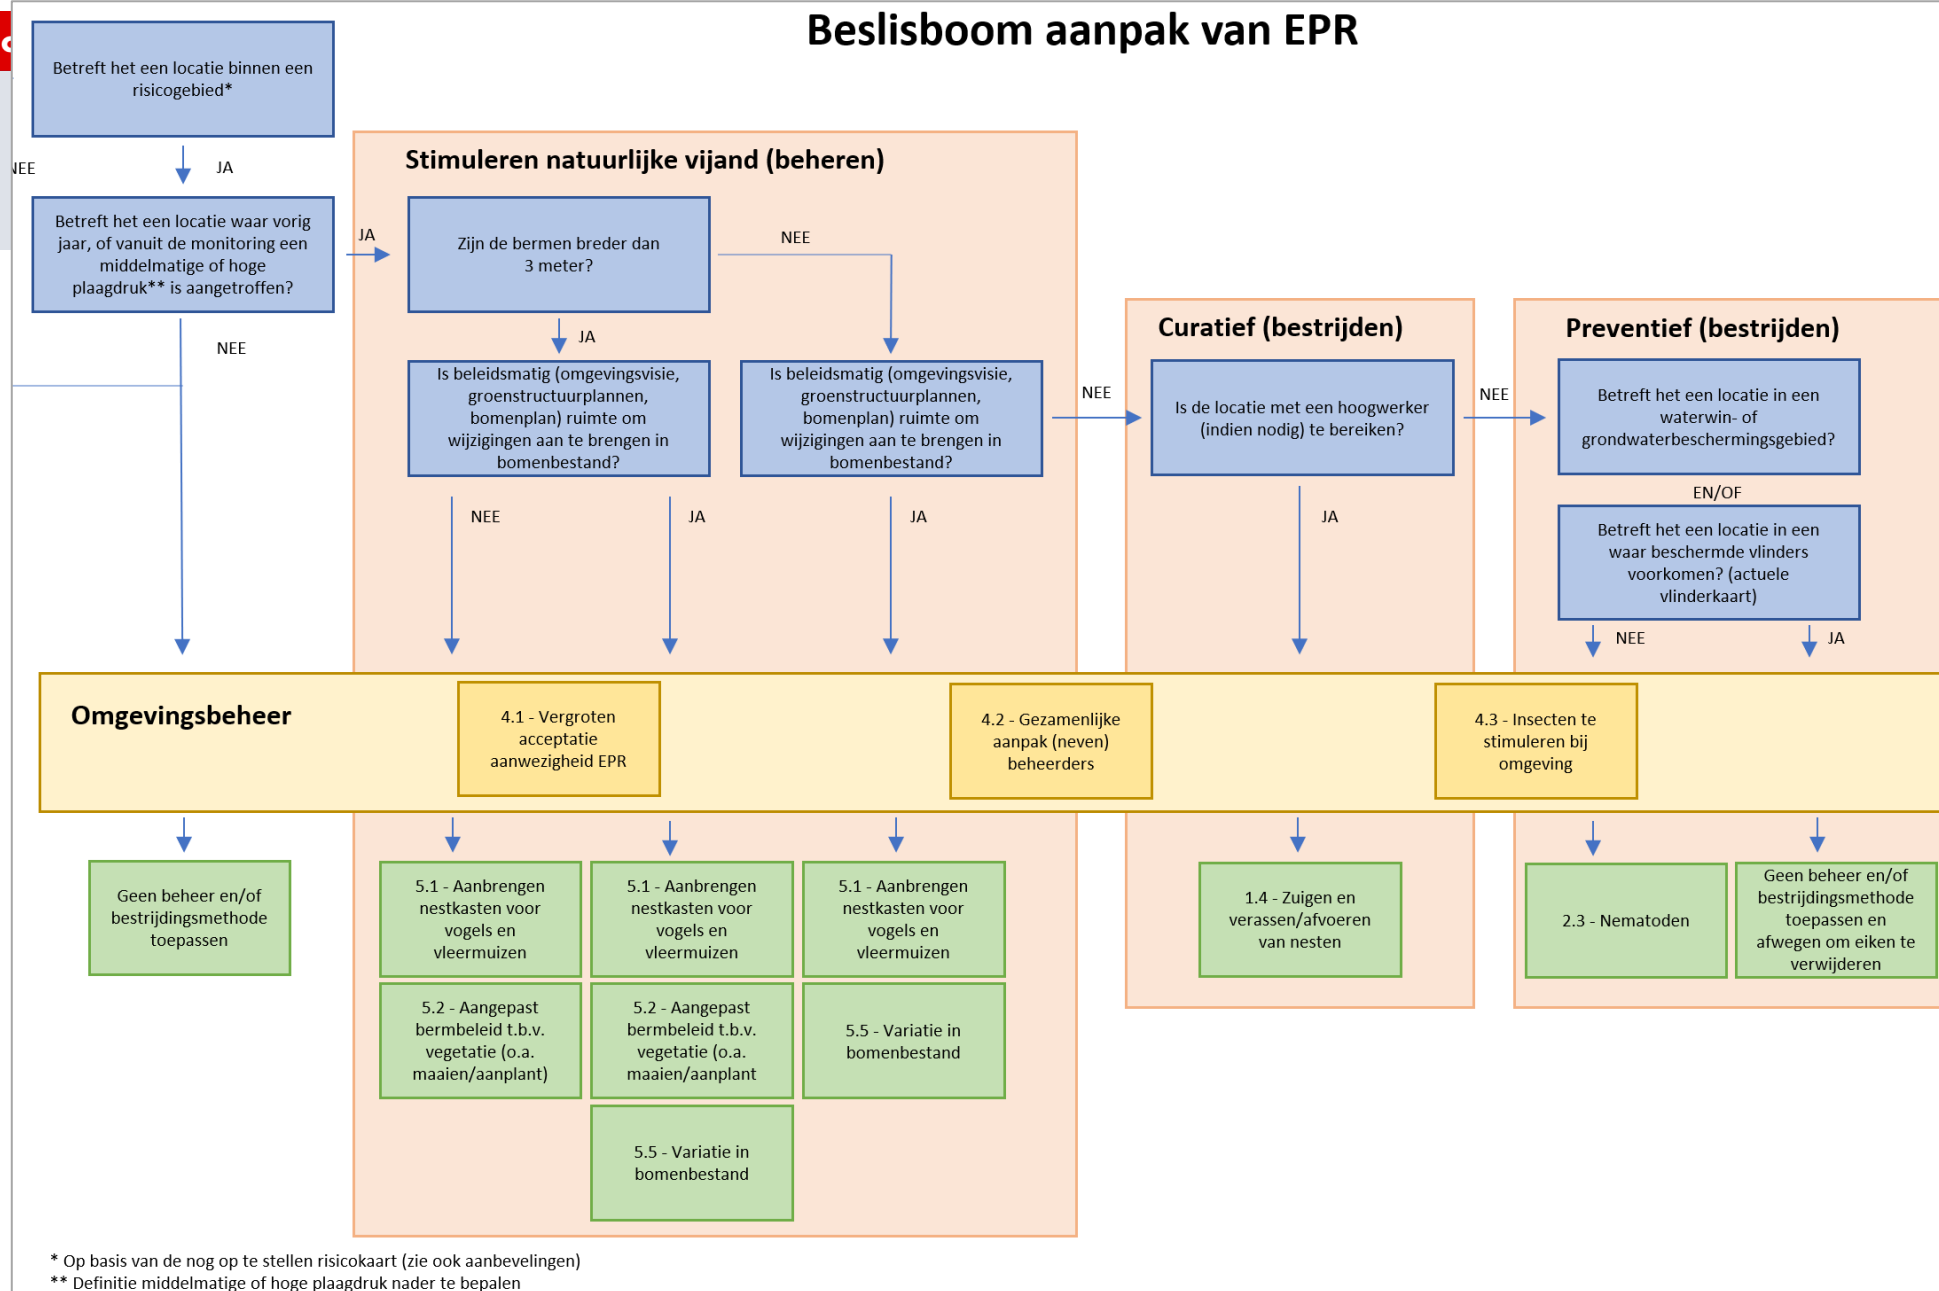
Beslisboom aanpak van EPR

Betreft het een locatie binnen een risicogebied*

NEE

JA

Betreft het een locatie waar vorig jaar, of vanuit de monitoring een middelmatige of hoge plaagdruk** is aangetroffen?

NEE

JA

Stimuleren natuurlijke vijand (beheren)

Zijn de bermen breder dan 3 meter?

NEE

JA

Is beleidsmatig (omgevingsvisie, groenstructuurplannen, bomenplan) ruimte om wijzigingen aan te brengen in bomenbestand?

Is beleidsmatig (omgevingsvisie, groenstructuurplannen, bomenplan) ruimte om wijzigingen aan te brengen in bomenbestand?

NEE

JA

JA

NEE

Curatief (bestrijden)

Is de locatie met een hoogwerker (indien nodig) te bereiken?

JA

NEE

Preventief (bestrijden)

Betreft het een locatie in een waterwin- of grondwaterbeschermingsgebied?

EN/OF

Betreft het een locatie in een waar beschermde vlinders voorkomen? (actuele vlinderkaart)

NEE

JA

Omgevingsbeheer

4.1 - Vergroten acceptatie aanwezigheid EPR

4.2 - Gezamenlijke aanpak (neven) beheerders

4.3 - Insecten te stimuleren bij omgeving

Geen beheer en/of bestrijdingsmethode toepassen

5.1 - Aanbrengen nestkasten voor vogels en vleermuizen

5.1 - Aanbrengen nestkasten voor vogels en vleermuizen

5.1 - Aanbrengen nestkasten voor vogels en vleermuizen

1.4 - Zuigen en verassen/afvoeren van nesten

2.3 - Nematoden

Geen beheer en/of bestrijdingsmethode toepassen en afwegen om eiken te verwijderen

5.2 - Aangepast bermbeleid t.b.v. vegetatie (o.a. maaien/aanplant)

5.2 - Aangepast bermbeleid t.b.v. vegetatie (o.a. maaien/aanplant

5.5 - Variatie in bomenbestand

5.5 - Variatie in bomenbestand

* Op basis van de nog op te stellen risicokaart (zie ook aanbevelingen)
** Definitie middelmatige of hoge plaagdruk nader te bepalen